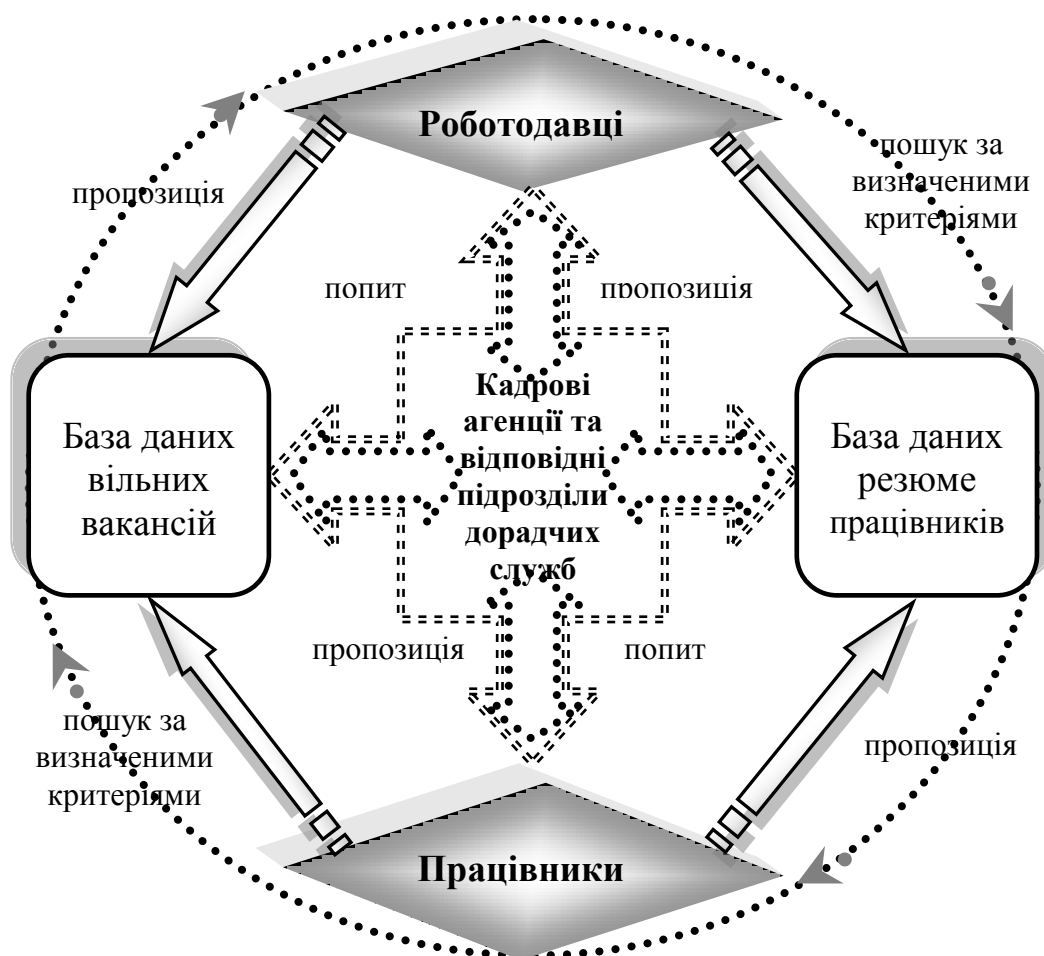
Роботодавці

пропозиція

пошук за визначеними критеріями

попит

пропозиція

База даних вільних вакансій

Кадрові агенції та відповідні підрозділи дорадчих служб

База даних резюме працівників

пропозиція

попит

пошук за визначеними критеріями

пропозиція

Працівники